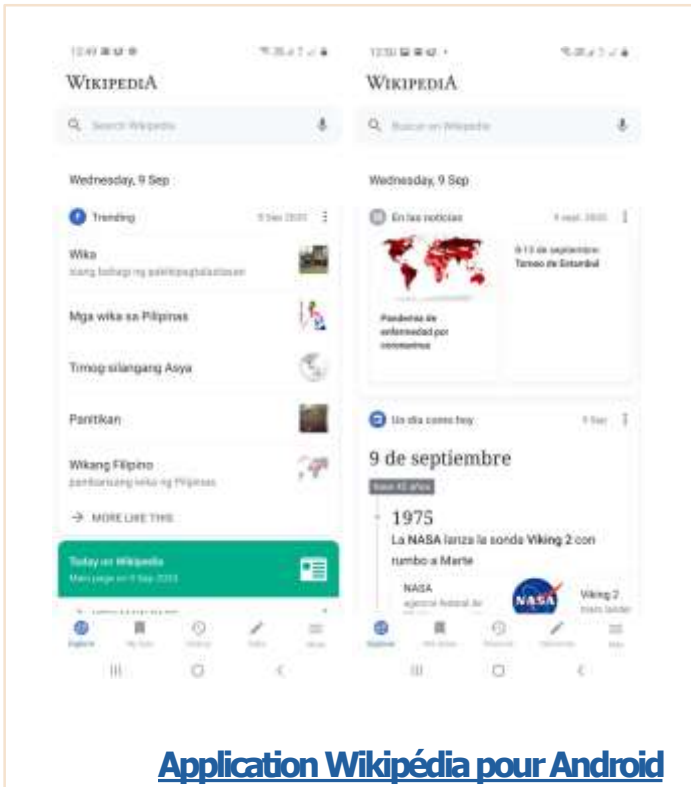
12:49

WIKIPEDIA

Search Wikipedia

Wednesday, 9 Sep

Trending 9 Sep 2020

Wika
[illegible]

Mga wika sa Pilipinas

Timog-silangang Asya

Panitikan

Wikang Filipino
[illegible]

MORE LIKE THIS

Today on Wikipedia
Main page on 9 Sep 2020

12:50

WIKIPEDIA

Buscar en Wikipedia

Wednesday, 9 Sep

En las noticias

9-13 de septiembre: Torneo de Estambul

Pandemia de enfermedad por coronavirus

Un día como hoy 9 Sep

9 de septiembre

Hace 45 años

1975

La NASA lanza la sonda Viking 2 con rumbo a Marte

NASA
agencia federal de

Viking 2

Application Wikipédia pour Android